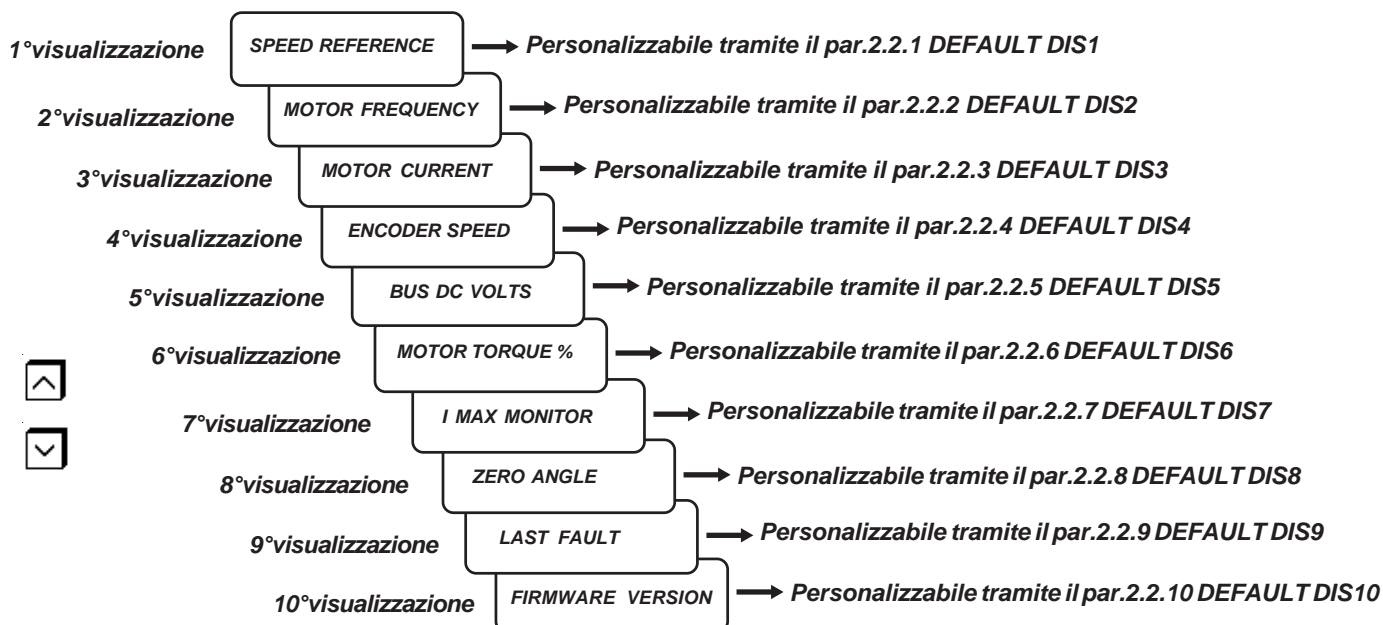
1°visualizzazione SPEED REFERENCE → Personalizzabile tramite il par.2.2.1 DEFAULT DIS1

2°visualizzazione MOTOR FREQUENCY → Personalizzabile tramite il par.2.2.2 DEFAULT DIS2

3°visualizzazione MOTOR CURRENT → Personalizzabile tramite il par.2.2.3 DEFAULT DIS3

4°visualizzazione ENCODER SPEED → Personalizzabile tramite il par.2.2.4 DEFAULT DIS4

5°visualizzazione BUS DC VOLTS → Personalizzabile tramite il par.2.2.5 DEFAULT DIS5

6°visualizzazione MOTOR TORQUE % → Personalizzabile tramite il par.2.2.6 DEFAULT DIS6

7°visualizzazione I MAX MONITOR → Personalizzabile tramite il par.2.2.7 DEFAULT DIS7

8°visualizzazione ZERO ANGLE → Personalizzabile tramite il par.2.2.8 DEFAULT DIS8

9°visualizzazione LAST FAULT → Personalizzabile tramite il par.2.2.9 DEFAULT DIS9

10°visualizzazione FIRMWARE VERSION → Personalizzabile tramite il par.2.2.10 DEFAULT DIS10